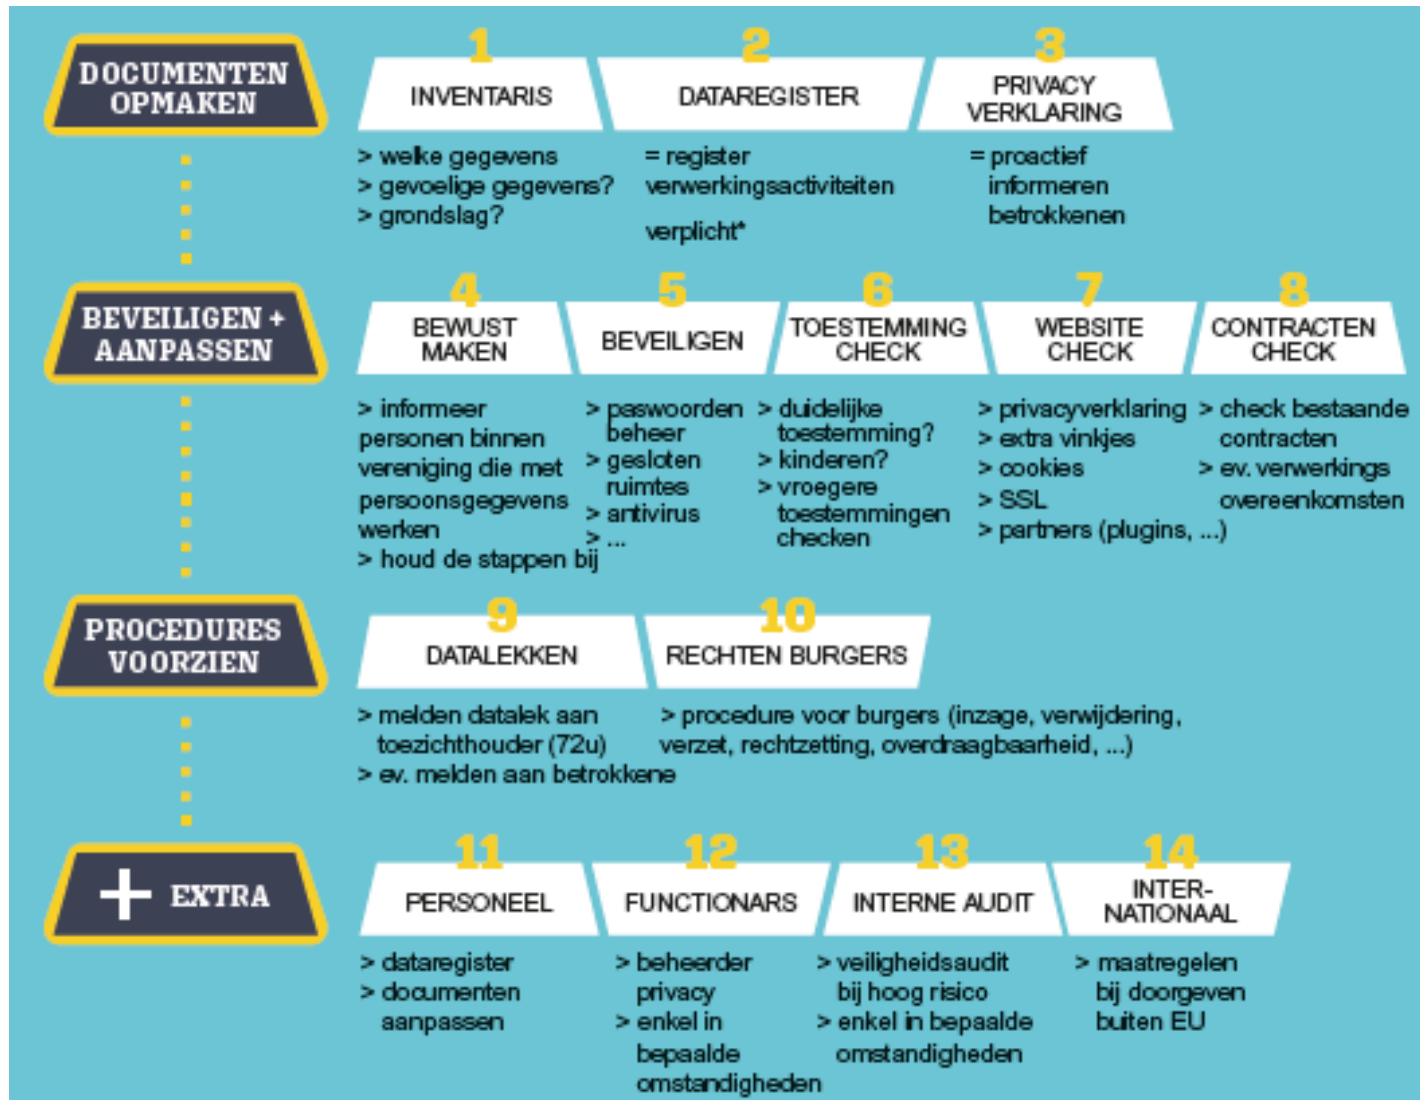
DOCUMENTEN OPMAKEN

1
INVENTARIS
> welke gegevens
> gevoelige gegevens?
> grondslag?

2
DATAREGISTER
= register verwerkingsactiviteiten

verplicht*

3
PRIVACY VERKLARING
= proactief informeren betrokkenen

BEVEILIGEN + AANPASSEN

4
BEWUST MAKEN
> informeer personen binnen vereniging die met persoonsgegevens werken
> houd de stappen bij

5
BEVEILIGEN
> paswoorden beheer
> gesloten ruimtes
> antivirus
> ...

6
TOESTEMMING CHECK
> duidelijke toestemming?
> kinderen?
> vroegere toestemmingen checken

7
WEBSITE CHECK
> privacyverklaring
> extra vinkjes
> cookies
> SSL
> partners (plugins, ...)

8
CONTRACTEN CHECK
> check bestaande contracten
> ev. verwerkings overeenkomsten

PROCEDURES VOORZIEN

9
DATALEKKEN
> melden datalek aan toezichthouder (72u)
> ev. melden aan betrokkene

10
RECHTEN BURGERS
> procedure voor burgers (inzage, verwijdering, verzet, rechtzetting, overdraagbaarheid, ...)

+ EXTRA

11
PERSONEEL
> dataregister
> documenten aanpassen

12
FUNCTIONARS
> beheerder privacy
> enkel in bepaalde omstandigheden

13
INTERNE AUDIT
> veiligheidsaudit bij hoog risico
> enkel in bepaalde omstandigheden

14
INTER-NATIONAAL
> maatregelen bij doorgeven buiten EU